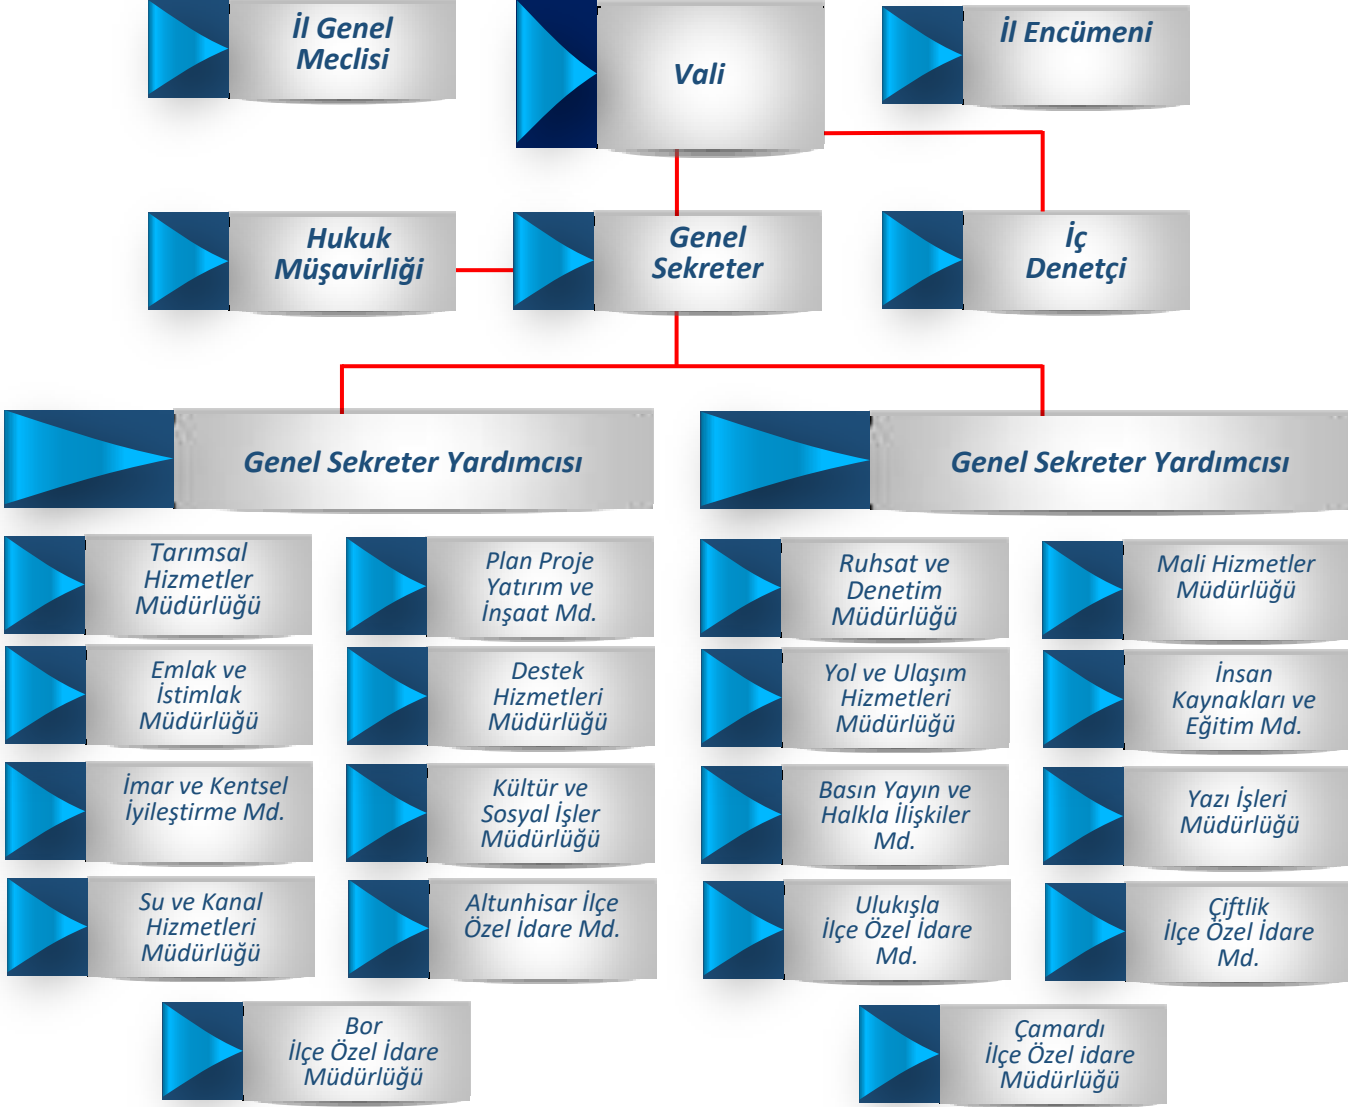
İl Genel Meclisi

Vali

İl Encümeni

Hukuk Müşavirliği

Genel Sekreter

İç Denetçi

Genel Sekreter Yardımcısı

Genel Sekreter Yardımcısı

Tarımsal Hizmetler Müdürlüğü

Plan Proje Yatırım ve İnşaat Md.

Ruhsat ve Denetim Müdürlüğü

Mali Hizmetler Müdürlüğü

Emlak ve İstimlak Müdürlüğü

Destek Hizmetleri Müdürlüğü

Yol ve Ulaşım Hizmetleri Müdürlüğü

İnsan Kaynakları ve Eğitim Md.

İmar ve Kentsel İyileştirme Md.

Kültür ve Sosyal İşler Müdürlüğü

Basın Yayın ve Halkla İlişkiler Md.

Yazı İşleri Müdürlüğü

Su ve Kanal Hizmetleri Müdürlüğü

Altunhisar İlçe Özel İdare Md.

Ulukışla İlçe Özel İdare Md.

Çiftlik İlçe Özel İdare Md.

Bor İlçe Özel İdare Müdürlüğü

Çamardı İlçe Özel idare Müdürlüğü